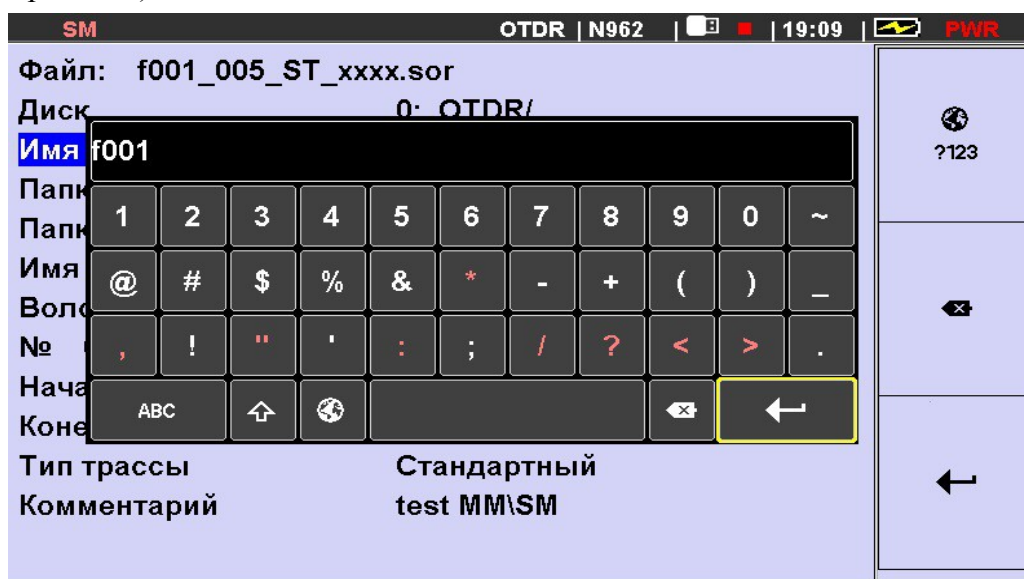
SM OTDR | N962 | 19:09 | PWR

Файл: f001_005_ST_xxxx.sor
Диск 0: OTDR/
Имя f001
Папк
Папк
Имя
Воло
№
Нача
Коне
Тип трассы Стандартный
Комментарий test MM\SM

| 1 | 2 | 3 | 4 | 5 | 6 | 7 | 8 | 9 | 0 | ~ |
|---|---|---|---|---|---|---|---|---|---|---|
| @ | # | $ | % | & | * | - | + | ( | ) | _ |
| , | ! | " | ' | : | ; | / | ? | < | > | . |
| ABC | | | | | | | | | | |

?123